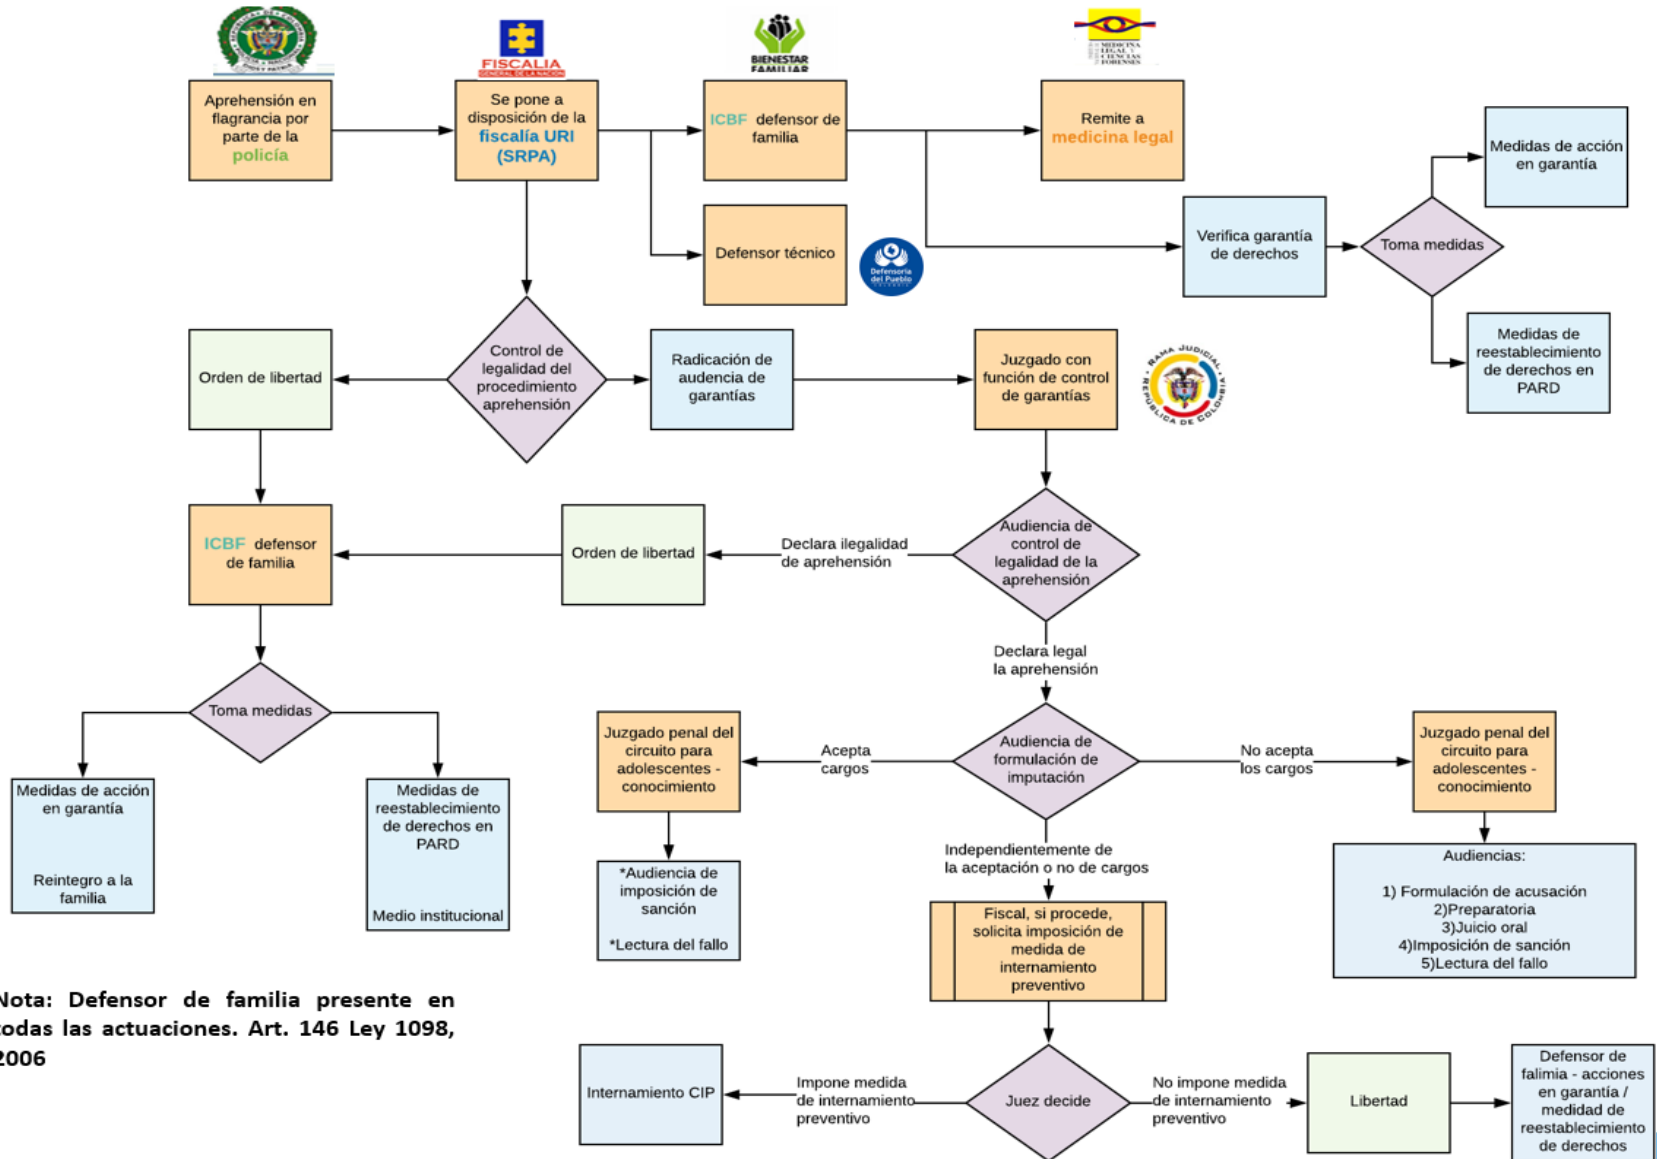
FISCALIA
GENERAL DE LA NACIÓN

BIENESTAR FAMILIAR

MEDICINA LEGAL Y CIENCIAS FORENSES

Aprehensión en flagrancia por parte de la policía

Se pone a disposición de la fiscalía URI (SRPA)

ICBF defensor de familia

Remite a medicina legal

Medidas de acción en garantía

Defensor técnico

Defensoría del Pueblo

Verifica garantía de derechos

Toma medidas

Medidas de reestablecimiento de derechos en PARD

Orden de libertad

Control de legalidad del procedimiento aprehensión

Radicación de audiencia de garantías

Juzgado con función de control de garantías

RAMA JUDICIAL
REPÚBLICA DE COLOMBIA

ICBF defensor de familia

Orden de libertad

Declara ilegalidad de aprehensión

Audiencia de control de legalidad de la aprehensión

Declara legal la aprehensión

Toma medidas

Juzgado penal del circuito para adolescentes - conocimiento

Acepta cargos

Audiencia de formulación de imputación

No acepta los cargos

Juzgado penal del circuito para adolescentes - conocimiento

Medidas de acción en garantía

Reintegro a la familia

Medidas de reestablecimiento de derechos en PARD

Medio institucional

*Audiencia de imposición de sanción

*Lectura del fallo

Independientemente de la aceptación o no de cargos

Fiscal, si procede, solicita imposición de medida de internamiento preventivo

Audiencias:

1) Formulación de acusación
2)Preparatoria
3)Juicio oral
4)Imposición de sanción
5)Lectura del fallo

Nota: Defensor de familia presente en todas las actuaciones. Art. 146 Ley 1098, 2006

Internamiento CIP

Impone medida de internamiento preventivo

Juez decide

No impone medida de internamiento preventivo

Libertad

Defensor de falimia - acciones en garantía / medidad de reestablecimiento de derechos